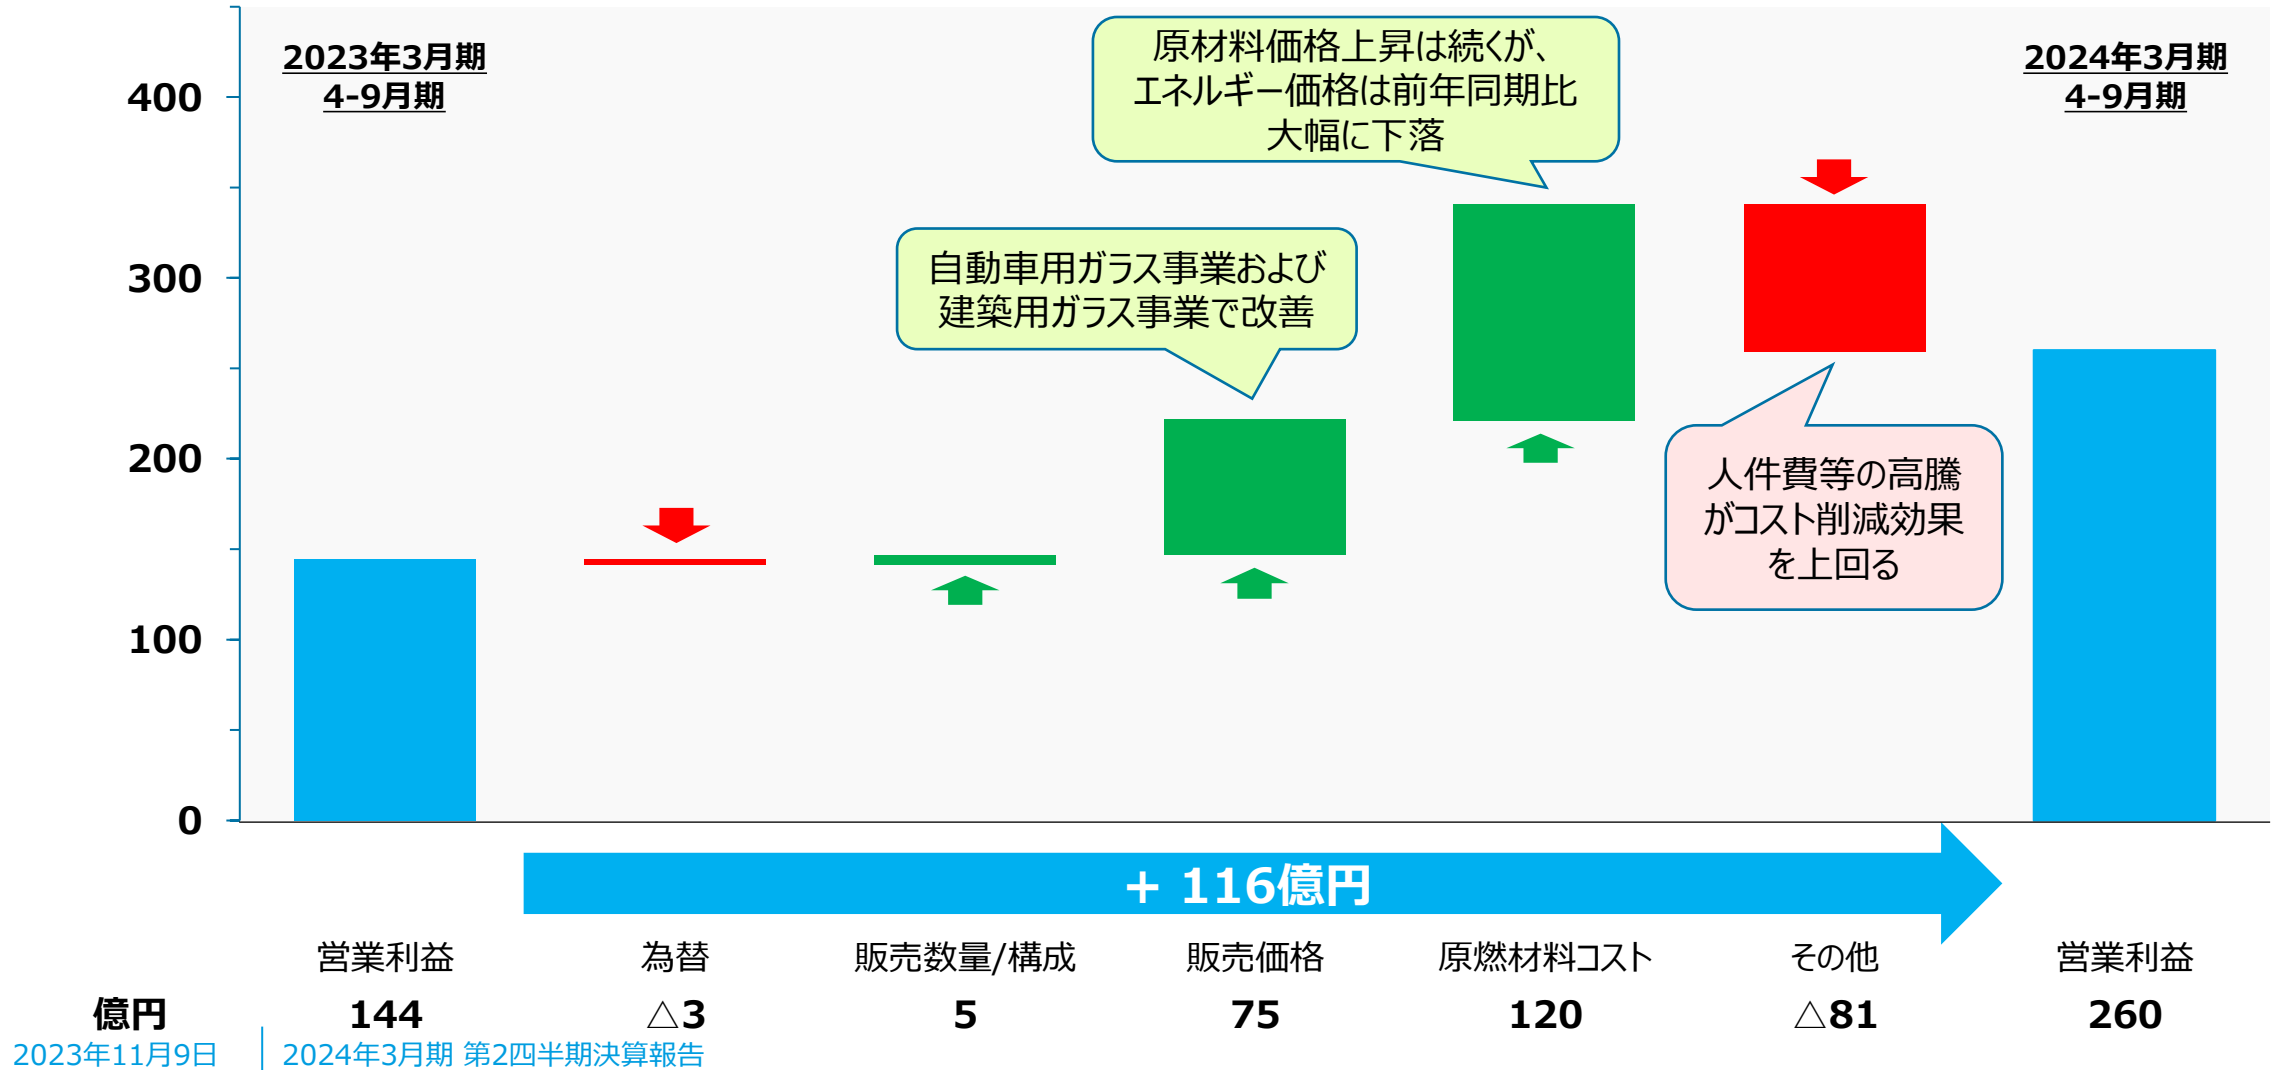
400
300
200
100
0

2023年3月期
4-9月期

原材料価格上昇は続くが、エネルギー価格は前年同期比大幅に下落

2024年3月期
4-9月期

自動車用ガラス事業および建築用ガラス事業で改善

人件費等の高騰がコスト削減効果を上回る

+ 116億円

| 億円 | 営業利益 | 為替 | 販売数量/構成 | 販売価格 | 原燃材料コスト | その他 | 営業利益 |
|---|---|---|---|---|---|---|---|
| | 144 | △3 | 5 | 75 | 120 | △81 | 260 |

2023年11月9日 | 2024年3月期 第2四半期決算報告